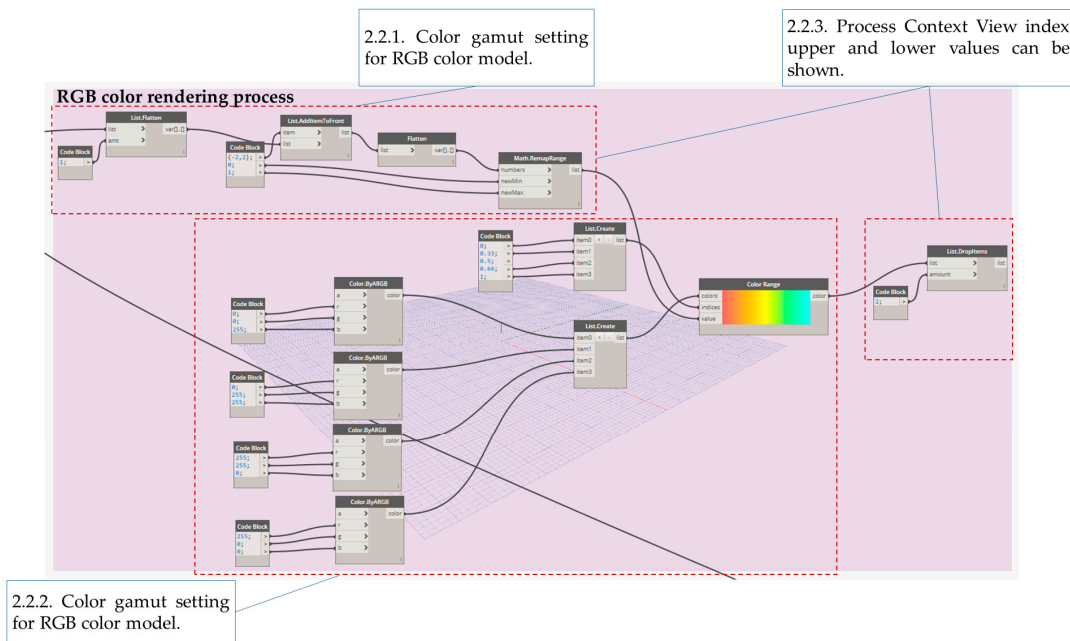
2.2.1. Color gamut setting for RGB color model.

2.2.3. Process Context View index upper and lower values can be shown.

RGB color rendering process

List.Flatten
list
amt
var[]..[]

Code Block
1;

List.AddItemToFront
item
list
list

Code Block
{-2,2};
0;
1;

Flatten
list
var[]..[]

Math.RemapRange
numbers
newMin
newMax
list

Code Block
0;
0.33;
0.5;
0.66;
1;

List.Create
item0
item1
item2
item3
list

Color.ByARGB
a
r
g
b
color

Code Block
0;
0;
255;

Color Range
colors
indices
value
color

List.DropItems
list
amount
list

Code Block
2;

List.Create
item0
item1
item2
item3
list

Color.ByARGB
a
r
g
b
color

Code Block
0;
255;
255;

Color.ByARGB
a
r
g
b
color

Code Block
255;
255;
0;

Color.ByARGB
a
r
g
b
color

Code Block
255;
0;
0;

2.2.2. Color gamut setting for RGB color model.